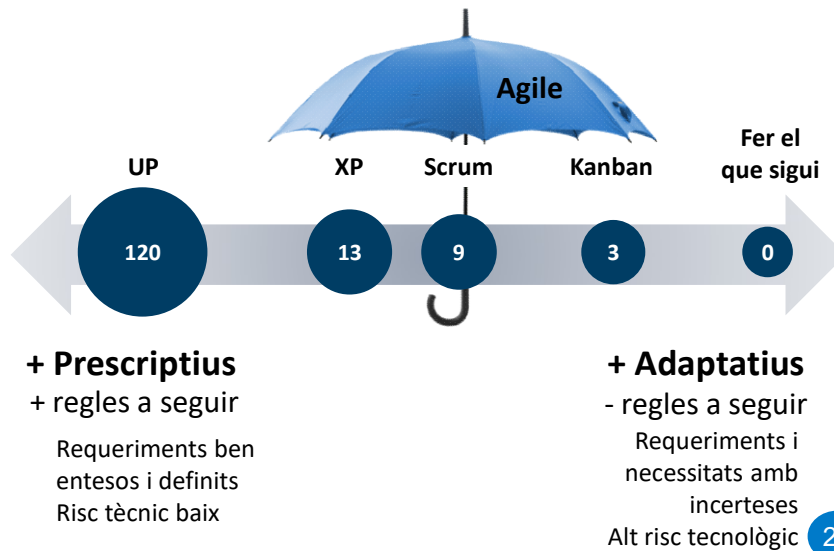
Agile

UP

XP

Scrum

Kanban

Fer el que sigui

120

13

9

3

0

+ Prescriptius

+ regles a seguir

Requeriments ben entesos i definits
Risc tècnic baix

+ Adaptatius

- regles a seguir

Requeriments i necessitats amb incerteses
Alt risc tecnològic

2